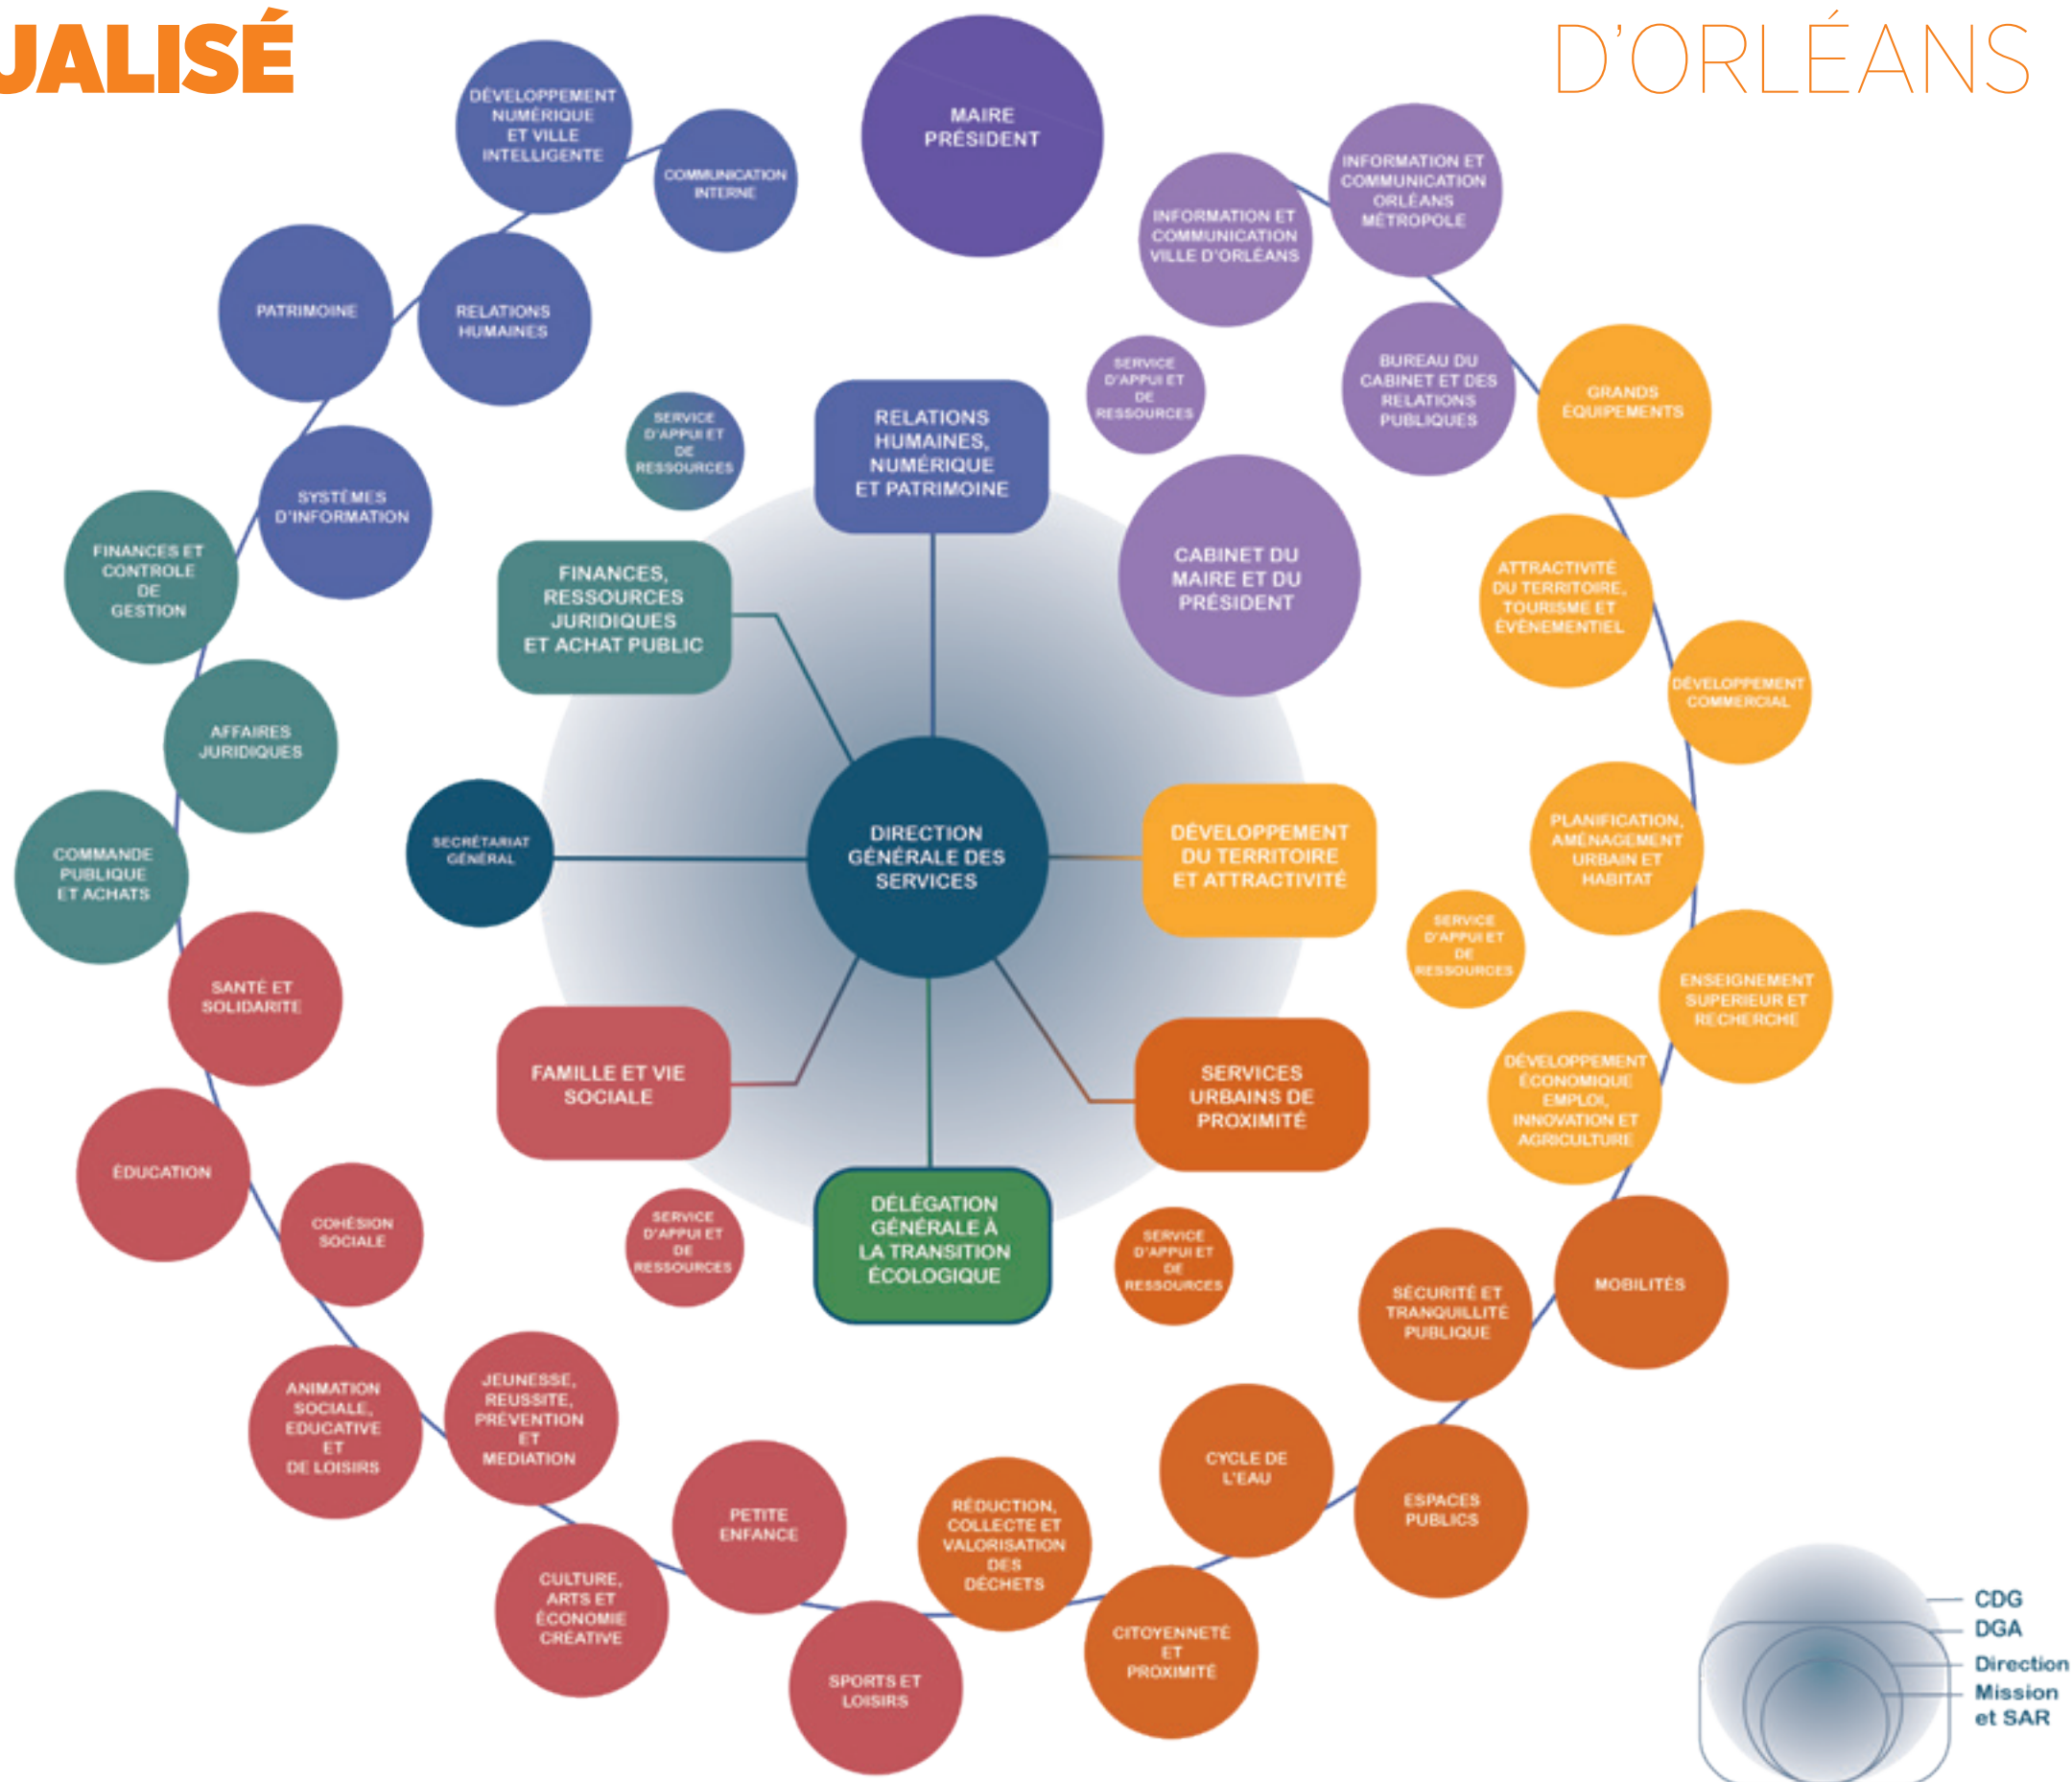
JALISÉ

D'ORLÉANS

MAIRE PRÉSIDENT

DÉVELOPPEMENT NUMÉRIQUE ET VILLE INTELLIGENTE

COMMUNICATION INTERNE

PATRIMOINE

RELATIONS HUMAINES

SYSTÈMES D'INFORMATION

FINANCES ET CONTRÔLE DE GESTION

AFFAIRES JURIDIQUES

COMMANDE PUBLIQUE ET ACHATS

SERVICE D'APPUI ET DE RESSOURCES

RELATIONS HUMAINES, NUMÉRIQUE ET PATRIMOINE

FINANCES, RESSOURCES JURIDIQUES ET ACHAT PUBLIC

SECRÉTARIAT GÉNÉRAL

DIRECTION GÉNÉRALE DES SERVICES

INFORMATION ET COMMUNICATION VILLE D'ORLÉANS

INFORMATION ET COMMUNICATION ORLÉANS MÉTROPOLE

SERVICE D'APPUI ET DE RESSOURCES

BUREAU DU CABINET ET DES RELATIONS PUBLIQUES

CABINET DU MAIRE ET DU PRÉSIDENT

GRANDS ÉQUIPEMENTS

ATTRACTIVITÉ DU TERRITOIRE, TOURISME ET ÉVÈNEMENTIEL

DÉVELOPPEMENT COMMERCIAL

DÉVELOPPEMENT DU TERRITOIRE ET ATTRACTIVITÉ

PLANIFICATION, AMÉNAGEMENT URBAIN ET HABITAT

SERVICE D'APPUI ET DE RESSOURCES

ENSEIGNEMENT SUPÉRIEUR ET RECHERCHE

DÉVELOPPEMENT ÉCONOMIQUE EMPLOI, INNOVATION ET AGRICULTURE

SANTÉ ET SOLIDARITÉ

FAMILLE ET VIE SOCIALE

ÉDUCATION

COHÉSION SOCIALE

SERVICE D'APPUI ET DE RESSOURCES

DÉLÉGATION GÉNÉRALE À LA TRANSITION ÉCOLOGIQUE

SERVICE D'APPUI ET DE RESSOURCES

SERVICES URBAINS DE PROXIMITÉ

MOBILITÉS

SÉCURITÉ ET TRANQUILLITÉ PUBLIQUE

ANIMATION SOCIALE, EDUCATIVE ET DE LOISIRS

JEUNESSE, REUSSITE, PRÉVENTION ET MEDIATION

PETITE ENFANCE

CULTURE, ARTS ET ÉCONOMIE CRÉATIVE

SPORTS ET LOISIRS

RÉDUCTION, COLLECTE ET VALORISATION DES DÉCHETS

CYCLE DE L'EAU

ESPACES PUBLICS

CITOYENNETÉ ET PROXIMITÉ

CDG
DGA
Direction
Mission et SAR